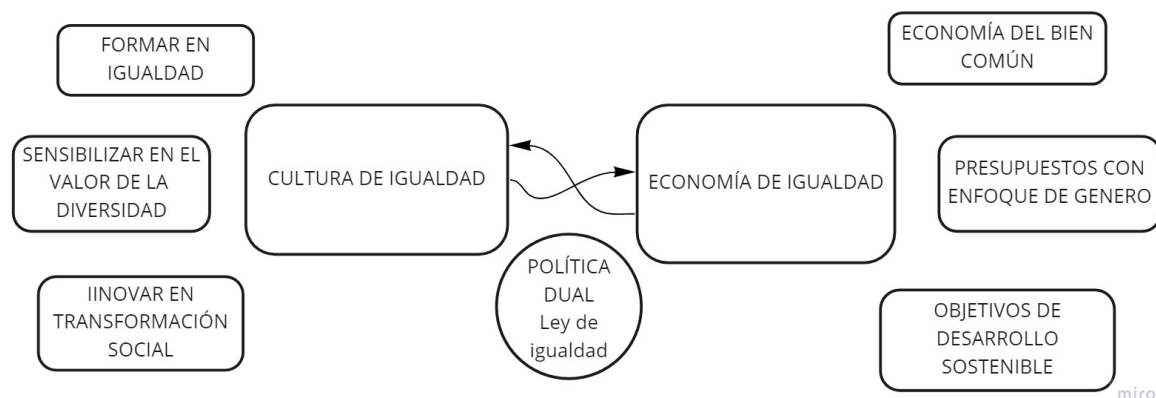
FORMAR EN IGUALDAD

SENSIBILIZAR EN EL VALOR DE LA DIVERSIDAD

IINOVAR EN TRANSFORMACIÓN SOCIAL

CULTURA DE IGUALDAD

POLÍTICA DUAL Ley de igualdad

ECONOMÍA DE IGUALDAD

ECONOMÍA DEL BIEN COMÚN

PRESUPUESTOS CON ENFOQUE DE GENERO

OBJETIVOS DE DESARROLLO SOSTENIBLE

miro